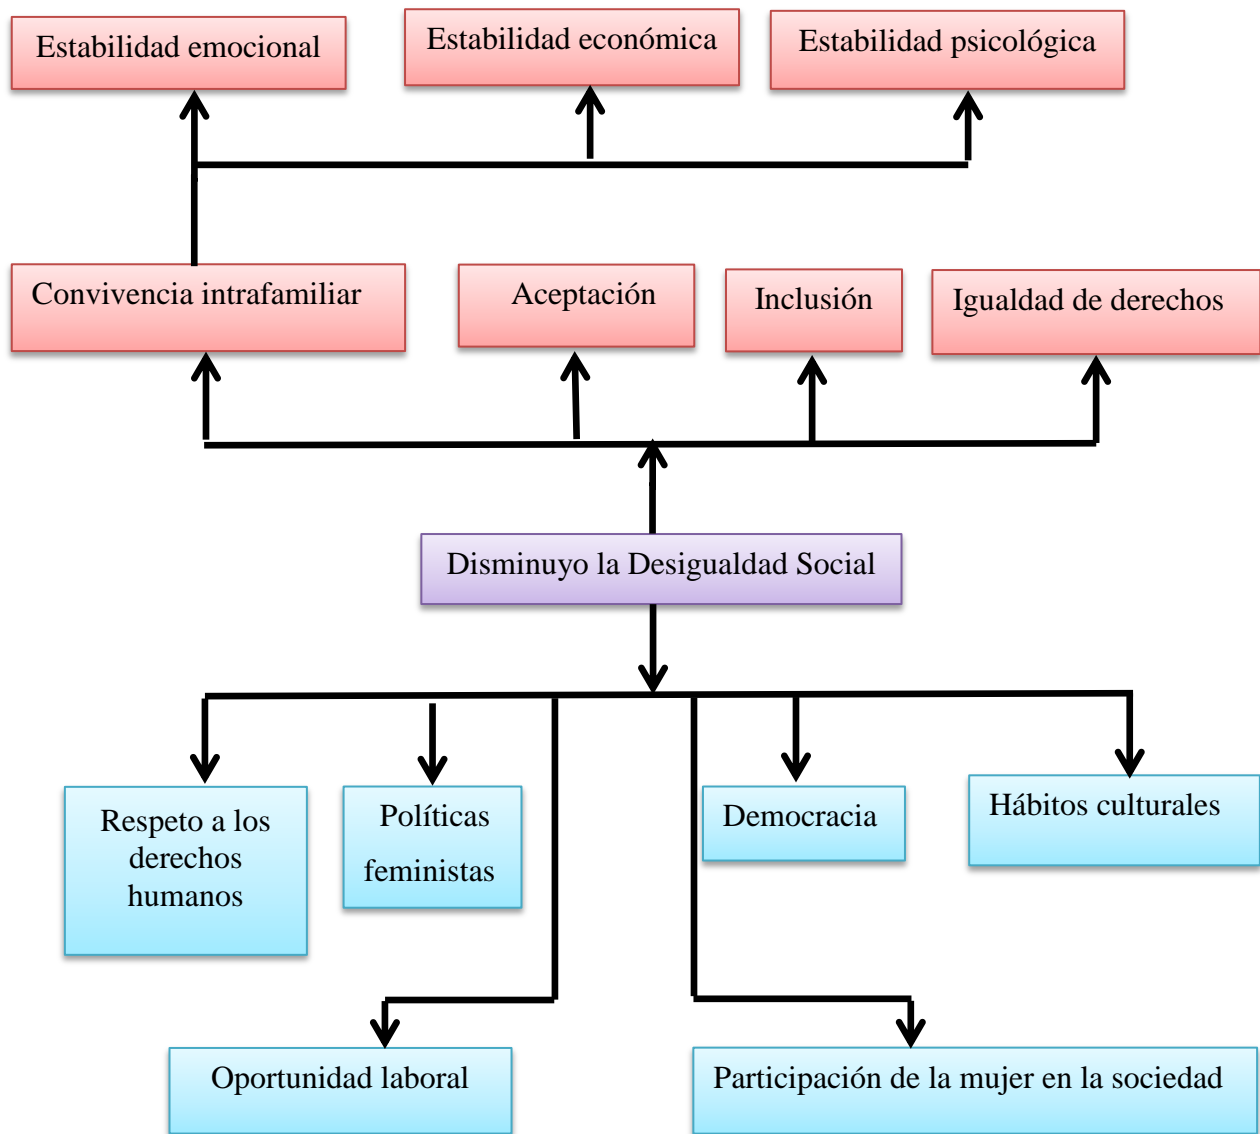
Estabilidad emocional

Estabilidad económica

Estabilidad psicológica

Convivencia intrafamiliar

Aceptación

Inclusión

Igualdad de derechos

Disminuyo la Desigualdad Social

Respeto a los derechos humanos

Políticas feministas

Democracia

Hábitos culturales

Oportunidad laboral

Participación de la mujer en la sociedad